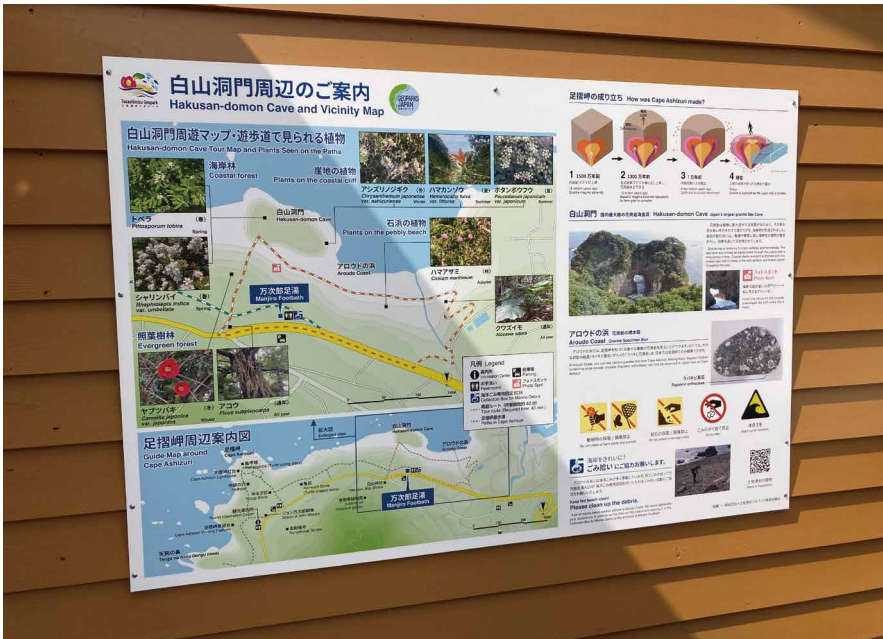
白山洞門周辺のご案内
Hakusan-domon Cave and Vicinity Map

白山洞門周遊マップ・遊歩道で見られる植物
Hakusan-domon Cave Tour Map and Plants Seen on the Paths

海岸林
Coastal forest

崖地の植物
Plants on the coastal cliff

アシズリノジギク
Chrysanthemum japonense var. ashizuriense
Winter

ハマカンゾウ
Hemerocallis fulva var. littorea
Summer

ボタンボウフウ
Peucedanum japonicum var. japonicum
Summer

トベラ
Pittosporum tobira
Spring

白山洞門
Hakusan-domon Cave

石浜の植物
Plants on the pebbly beach

シャリンバイ
Rhaphiolepis indica var. umbellata
Spring

万次郎足湯
Manjiro Footbath

アロウドの浜
Aroudo Coast

ハマアザミ
Cirsium maritimum
Autumn

照葉樹林
Evergreen forest

クワズイモ
Alocasia odora
All year

ヤブツバキ
Camellia japonica var. japonica

アコウ
Ficus subpincarpa
All year

凡例 Legend

足摺岬周辺案内図
Guide Map around Cape Ashizuri

万次郎足湯
Manjiro Footbath

足摺岬の成り立ち How was Cape Ashizuri made?

1
2
3
4

白山洞門
Hakusan-domon Cave

アロウドの浜
Aroudo Coast

海岸をきれいに!
ごみ拾いにご協力お願いします。

Keep the beach clean!
Please clean up the debris.